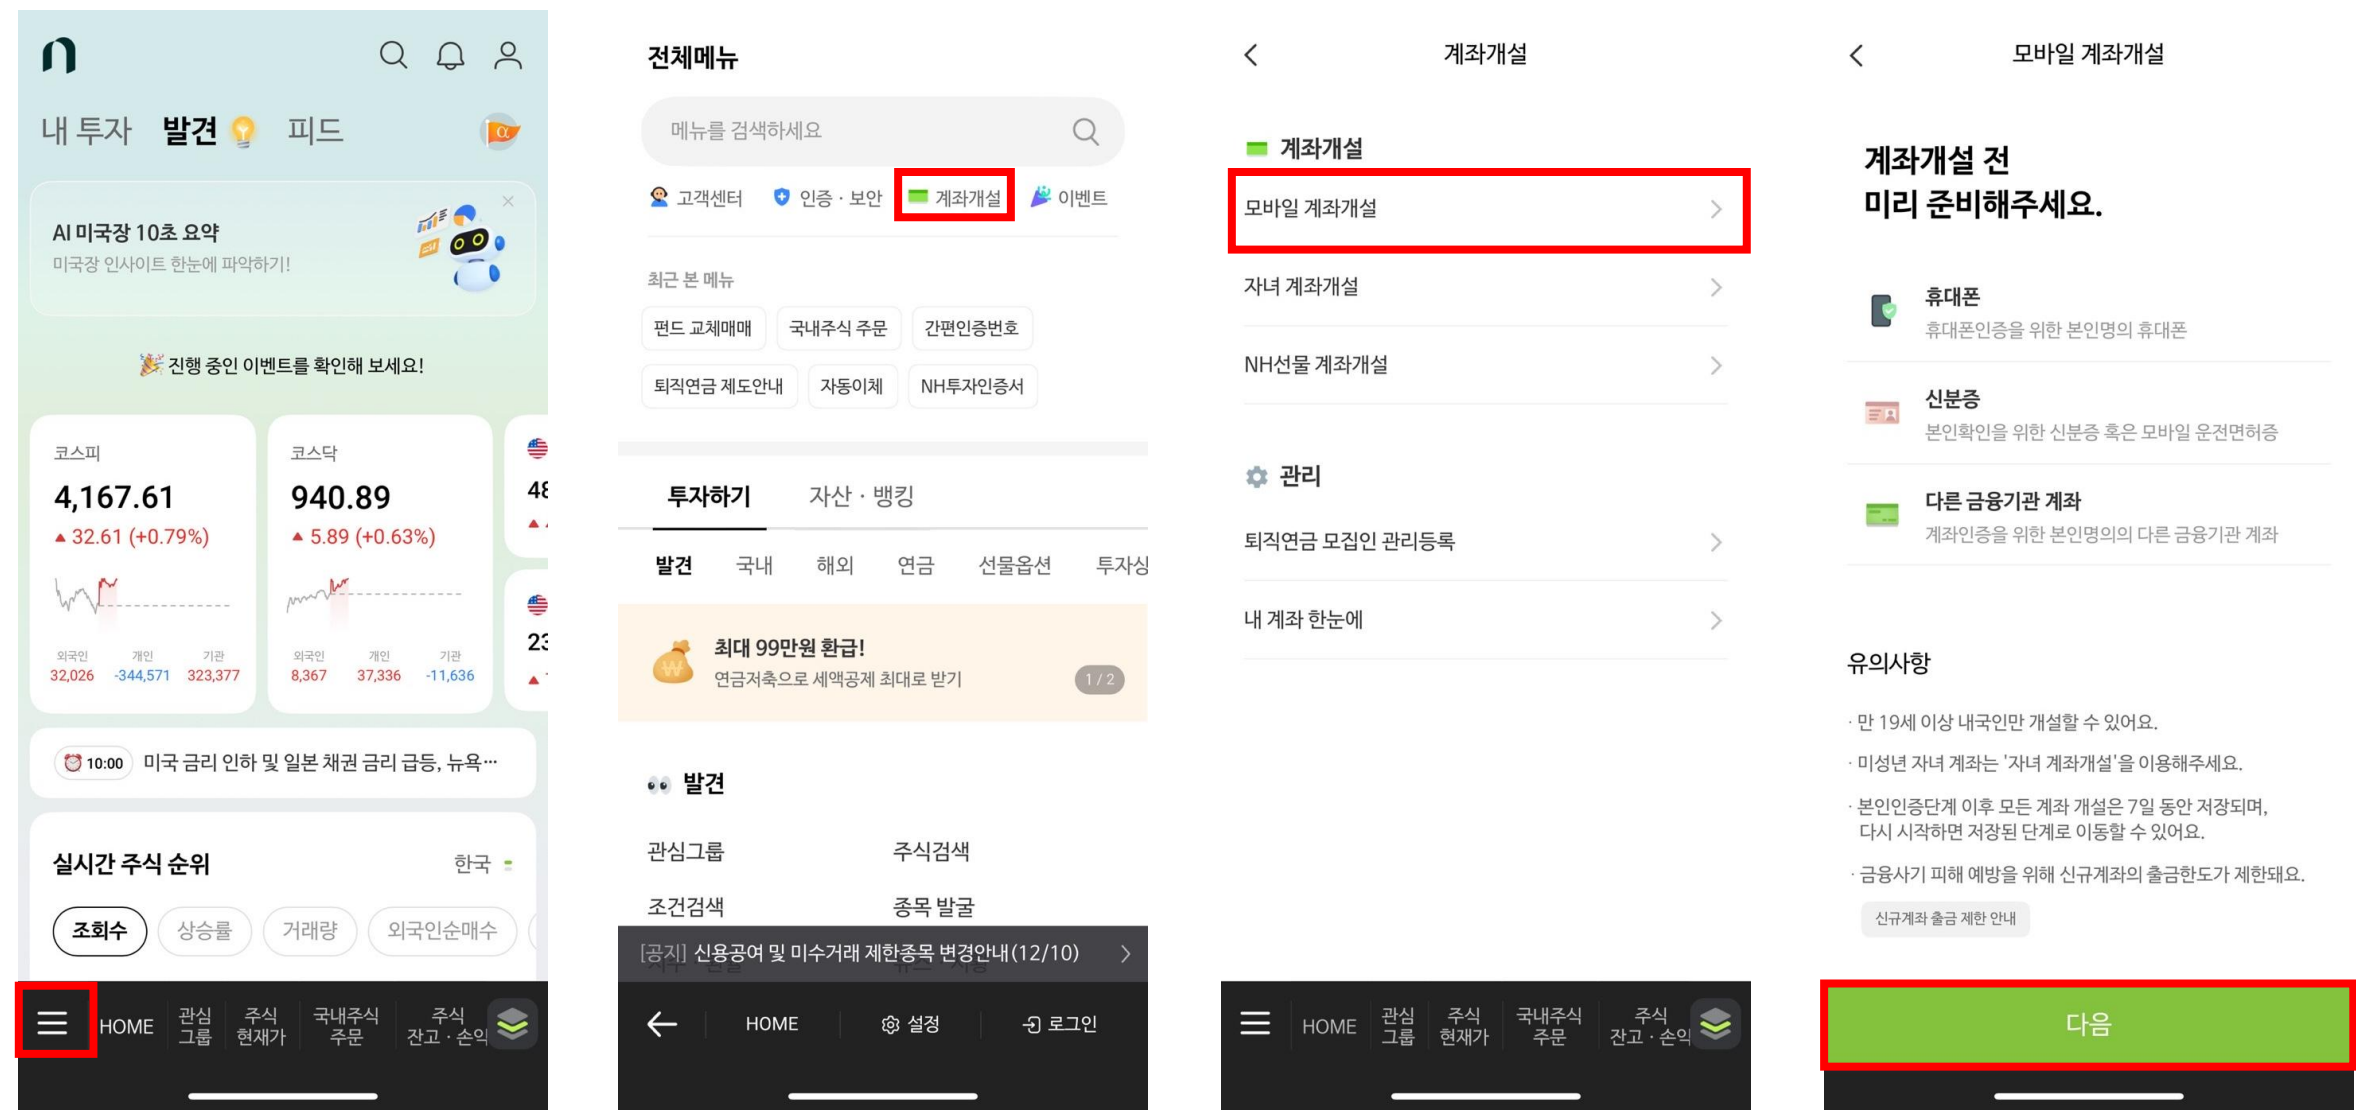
내 투자 발견 피드

AI 미국장 10초 요약
미국장 인사이트 한눈에 파악하기!

진행 중인 이벤트를 확인해 보세요!

코스피
4,167.61
▲ 32.61 (+0.79%)
외국인 32,026 개인 -344,571 기관 323,377

코스닥
940.89
▲ 5.89 (+0.63%)
외국인 8,367 개인 37,336 기관 -11,636

10:00 미국 금리 인하 및 일본 채권 금리 급등, 뉴욕…

실시간 주식 순위 한국
조회수 상승률 거래량 외국인순매수

HOME 관심그룹 주식현재가 국내주식주문 주식잔고·손익

전체메뉴
메뉴를 검색하세요
고객센터 인증·보안 계좌개설 이벤트
최근 본 메뉴
펀드 교체매매 국내주식 주문 간편인증번호
퇴직연금 제도안내 자동이체 NH투자인증서
투자하기 자산·뱅킹
발견 국내 해외 연금 선물옵션 투자싱
최대 99만원 환급!
연금저축으로 세액공제 최대로 받기 1 / 2
발견
관심그룹 주식검색
조건검색 종목 발굴
[공지] 신용공여 및 미수거래 제한종목 변경안내(12/10)
HOME 설정 로그인

계좌개설
계좌개설
모바일 계좌개설
자녀 계좌개설
NH선물 계좌개설
관리
퇴직연금 모집인 관리등록
내 계좌 한눈에
HOME 관심그룹 주식현재가 국내주식주문 주식잔고·손익

모바일 계좌개설
계좌개설 전
미리 준비해주세요.
휴대폰
휴대폰인증을 위한 본인명의 휴대폰
신분증
본인확인을 위한 신분증 혹은 모바일 운전면허증
다른 금융기관 계좌
계좌인증을 위한 본인명의의 다른 금융기관 계좌
유의사항
· 만 19세 이상 내국인만 개설할 수 있어요.
· 미성년 자녀 계좌는 '자녀 계좌개설'을 이용해주세요.
· 본인인증단계 이후 모든 계좌 개설은 7일 동안 저장되며, 다시 시작하면 저장된 단계로 이동할 수 있어요.
· 금융사기 피해 예방을 위해 신규계좌의 출금한도가 제한돼요.
신규계좌 출금 제한 안내
다음